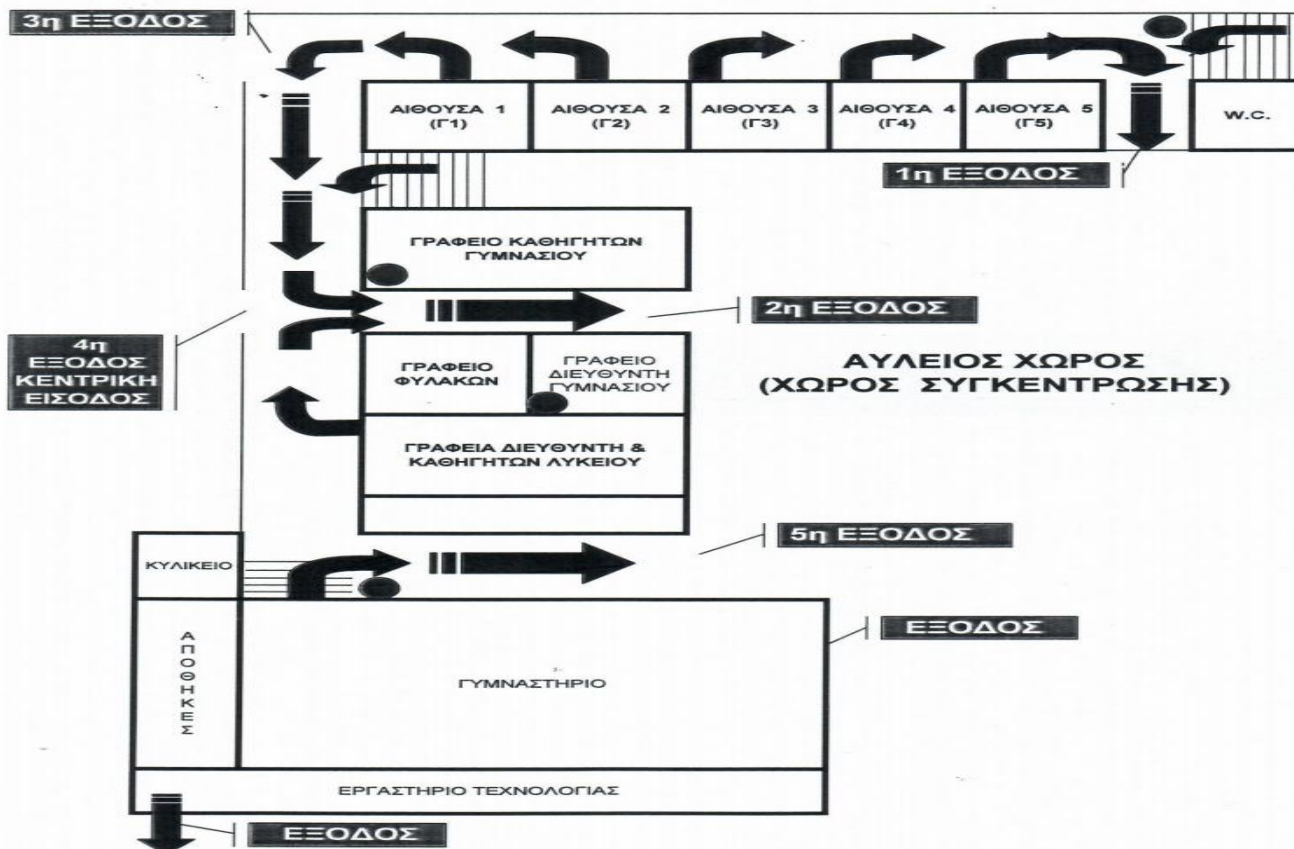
3η ΕΞΟΔΟΣ

ΑΙΘΟΥΣΑ 1 (Γ1)

ΑΙΘΟΥΣΑ 2 (Γ2)

ΑΙΘΟΥΣΑ 3 (Γ3)

ΑΙΘΟΥΣΑ 4 (Γ4)

ΑΙΘΟΥΣΑ 5 (Γ5)

W.C.

1η ΕΞΟΔΟΣ

ΓΡΑΦΕΙΟ ΚΑΘΗΓΗΤΩΝ ΓΥΜΝΑΣΙΟΥ

2η ΕΞΟΔΟΣ

4η ΕΞΟΔΟΣ ΚΕΝΤΡΙΚΗ ΕΙΣΟΔΟΣ

ΓΡΑΦΕΙΟ ΦΥΛΑΚΩΝ

ΓΡΑΦΕΙΟ ΔΙΕΥΘΥΝΤΗ ΓΥΜΝΑΣΙΟΥ

ΑΥΛΕΙΟΣ ΧΩΡΟΣ (ΧΩΡΟΣ ΣΥΓΚΕΝΤΡΩΣΗΣ)

ΓΡΑΦΕΙΑ ΔΙΕΥΘΥΝΤΗ & ΚΑΘΗΓΗΤΩΝ ΛΥΚΕΙΟΥ

5η ΕΞΟΔΟΣ

ΚΥΛΙΚΕΙΟ

ΕΞΟΔΟΣ

ΑΠΟΘΗΚΕΣ

ΓΥΜΝΑΣΤΗΡΙΟ

ΕΡΓΑΣΤΗΡΙΟ ΤΕΧΝΟΛΟΓΙΑΣ

ΕΞΟΔΟΣ